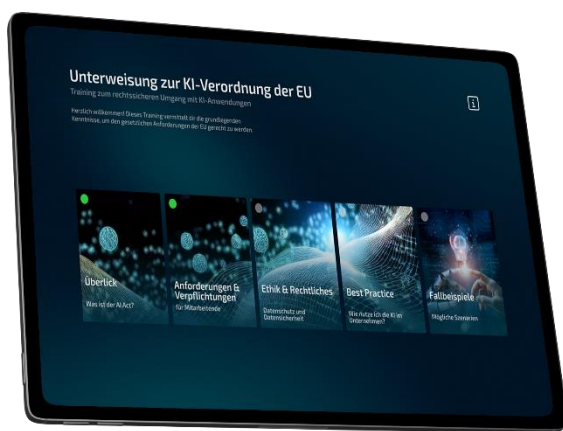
Unterweisung zur KI-Verordnung der EU
Training zum rechtssicheren Umgang mit KI-Anwendungen

Herzlich willkommen! Dieses Training vermittelt dir die grundlegenden Kenntnisse, um den gesetzlichen Anforderungen der EU gerecht zu werden.

i

Überlick
Was ist der AI Act?

Anforderungen & Verpflichtungen
für Mitarbeitende

Ethik & Rechtliches
Datenschutz und Datensicherheit

Best Practice
Wie nutze ich die KI im Unternehmen?

Fallbeispiele
Mögliche Szenarien